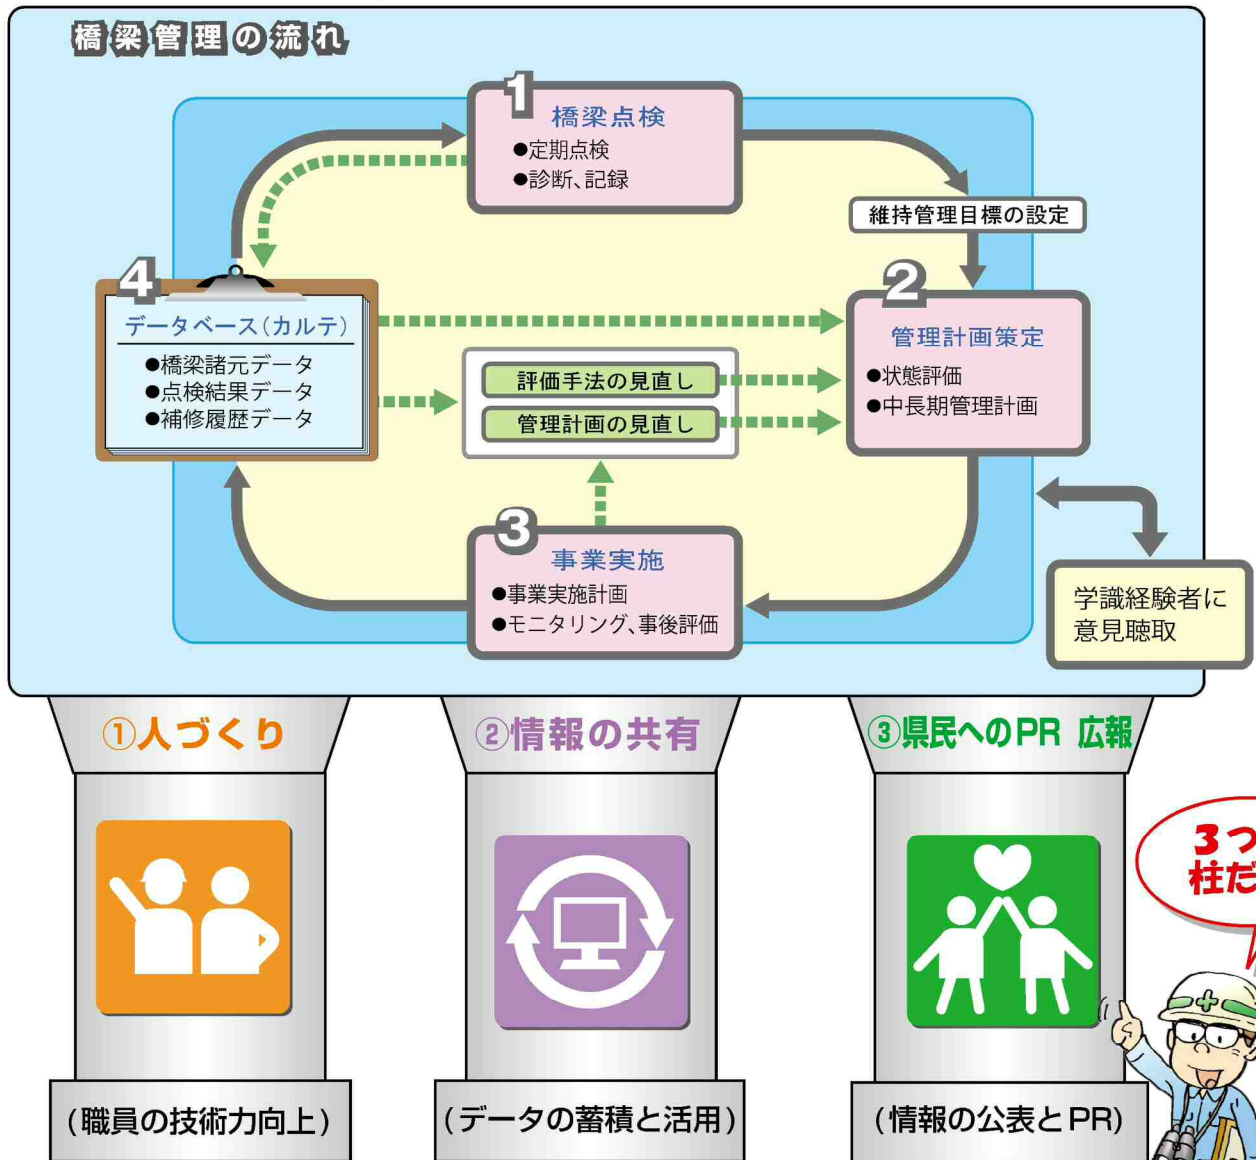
橋梁管理の流れ

1
橋梁点検
●定期点検
●診断、記録

維持管理目標の設定

2
管理計画策定
●状態評価
●中長期管理計画

4
データベース(カルテ)
●橋梁諸元データ
●点検結果データ
●補修履歴データ

評価手法の見直し
管理計画の見直し

3
事業実施
●事業実施計画
●モニタリング、事後評価

学識経験者に意見聴取

①人づくり
②情報の共有
③県民へのPR 広報

3つ
柱だ

(職員の技術力向上)
(データの蓄積と活用)
(情報の公表とPR)